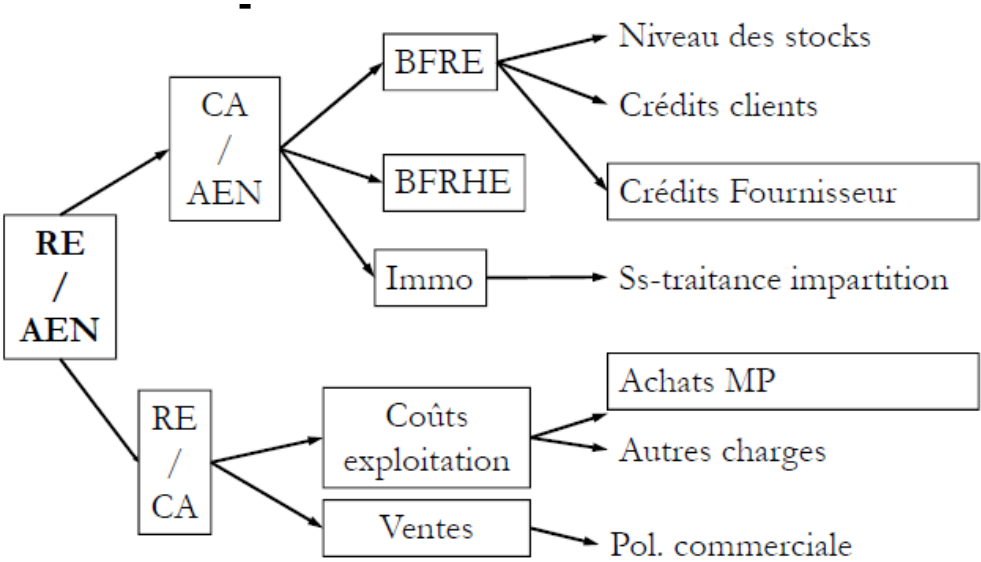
RE
/
AEN

CA
/
AEN

BFRE

Niveau des stocks

Crédits clients

Crédits Fournisseur

BFRHE

Immo

Ss-traitance impartition

RE
/
CA

Coûts exploitation

Achats MP

Autres charges

Ventes

Pol. commerciale